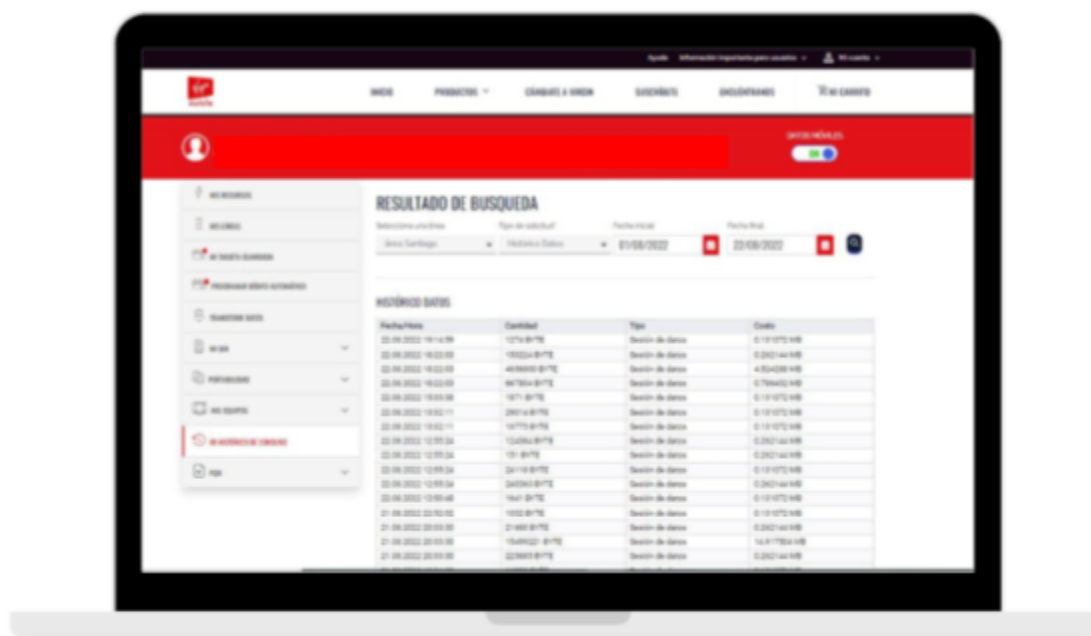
Ayuda   Información importante para usuarios   Mi cuenta

INICIO   PRODUCTOS   CÁMBIATE A VIRGIN   SUSCRÍBETE   ENCUÉNTRANOS   MI CARRITO

DATOS MÓVILES

MIS RECURSOS
MIS LÍNEAS
MI TARJETA GUARDADA
PROGRAMAR DÉBITO AUTOMÁTICO
TRANSFERIR DATOS
MI SIM
PORTABILIDAD
MIS EQUIPOS
MI HISTÓRICO DE CONSUMO
PQR

RESULTADO DE BUSQUEDA

Selecciona una línea   Tipo de solicitud   Fecha inicial   Fecha final
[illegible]   Histórico Datos   01/08/2022   22/08/2022

HISTÓRICO DATOS

| Fecha/Hora | Cantidad | Tipo | Costo |
|---|---|---|---|
| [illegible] | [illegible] BYTE | Sesión de datos | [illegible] MB |
| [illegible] | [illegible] BYTE | Sesión de datos | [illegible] MB |
| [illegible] | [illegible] BYTE | Sesión de datos | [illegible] MB |
| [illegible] | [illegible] BYTE | Sesión de datos | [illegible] MB |
| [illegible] | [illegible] BYTE | Sesión de datos | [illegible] MB |
| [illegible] | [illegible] BYTE | Sesión de datos | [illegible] MB |
| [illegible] | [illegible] BYTE | Sesión de datos | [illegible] MB |
| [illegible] | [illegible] BYTE | Sesión de datos | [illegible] MB |
| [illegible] | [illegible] BYTE | Sesión de datos | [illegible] MB |
| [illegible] | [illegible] BYTE | Sesión de datos | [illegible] MB |
| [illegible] | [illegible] BYTE | Sesión de datos | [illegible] MB |
| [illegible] | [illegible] BYTE | Sesión de datos | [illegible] MB |
| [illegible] | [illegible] BYTE | Sesión de datos | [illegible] MB |
| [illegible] | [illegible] BYTE | Sesión de datos | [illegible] MB |
| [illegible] | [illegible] BYTE | Sesión de datos | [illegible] MB |
| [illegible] | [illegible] BYTE | Sesión de datos | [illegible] MB |
| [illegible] | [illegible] BYTE | Sesión de datos | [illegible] MB |
| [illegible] | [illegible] BYTE | Sesión de datos | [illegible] MB |
| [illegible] | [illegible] BYTE | Sesión de datos | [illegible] MB |